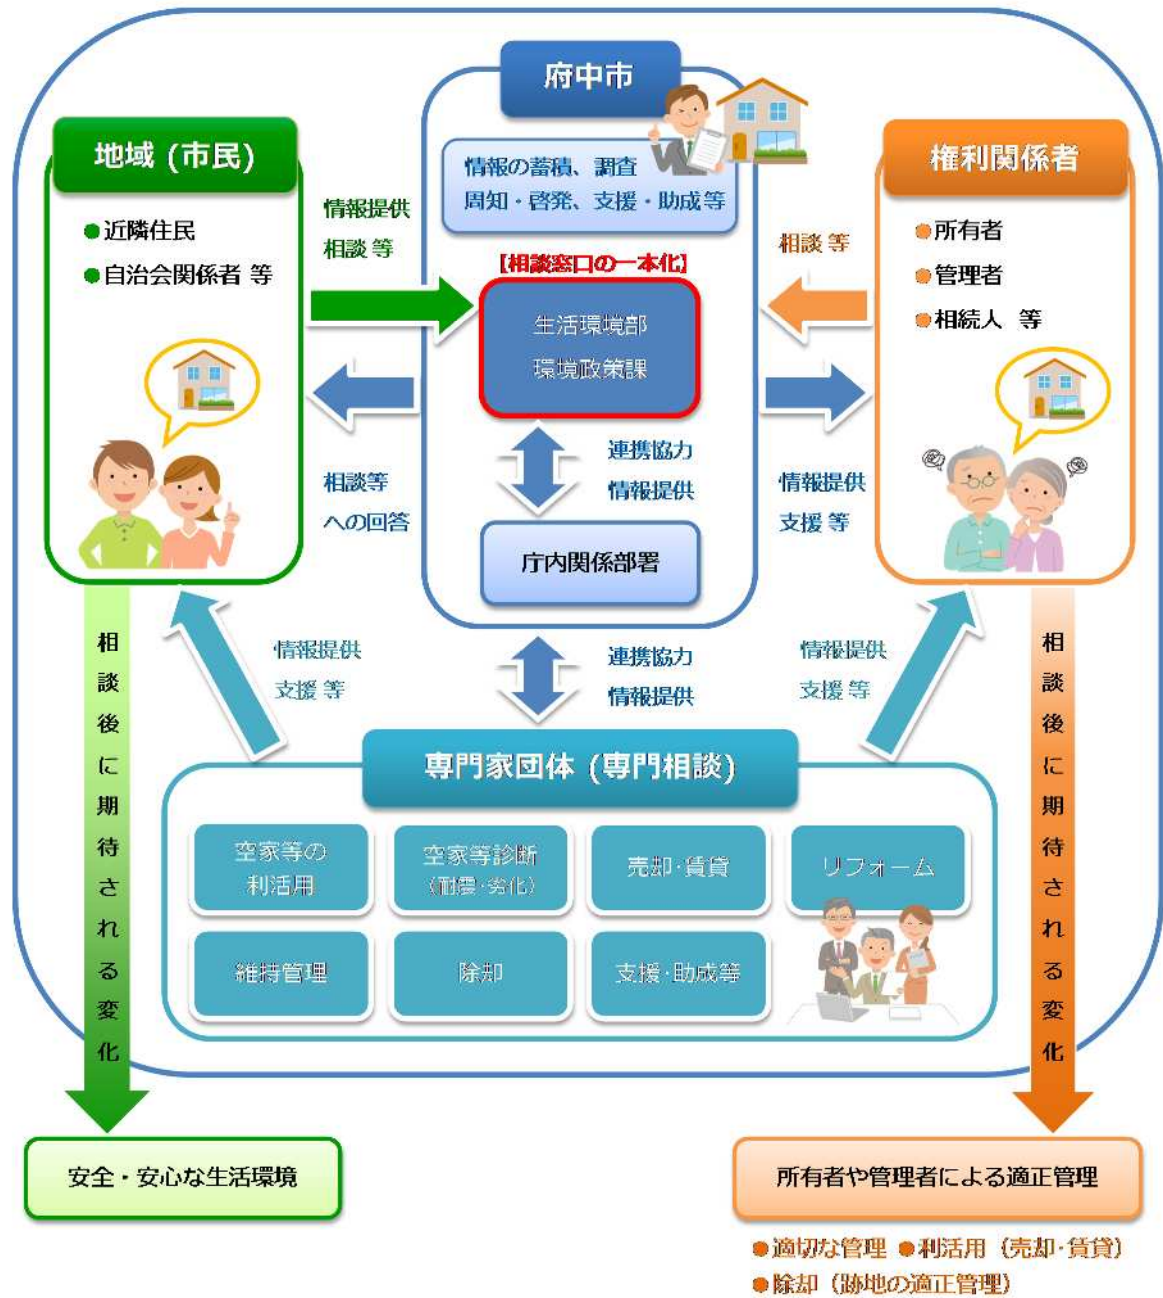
府中市

情報の蓄積、調査
周知・啓発、支援・助成等

地域（市民）

●近隣住民
●自治会関係者 等

情報提供
相談 等

【相談窓口の一本化】

生活環境部
環境政策課

相談 等

権利関係者

●所有者
●管理者
●相続人 等

相談等
への回答

連携協力
情報提供

情報提供
支援 等

庁内関係部署

情報提供
支援 等

連携協力
情報提供

情報提供
支援 等

相談後に期待される変化

相談後に期待される変化

専門家団体（専門相談）

空家等の利活用

空家等診断（耐震・劣化）

売却・賃貸

リフォーム

維持管理

除却

支援・助成等

安全・安心な生活環境

所有者や管理者による適正管理

●適切な管理 ●利活用（売却・賃貸）
●除却（跡地の適正管理）